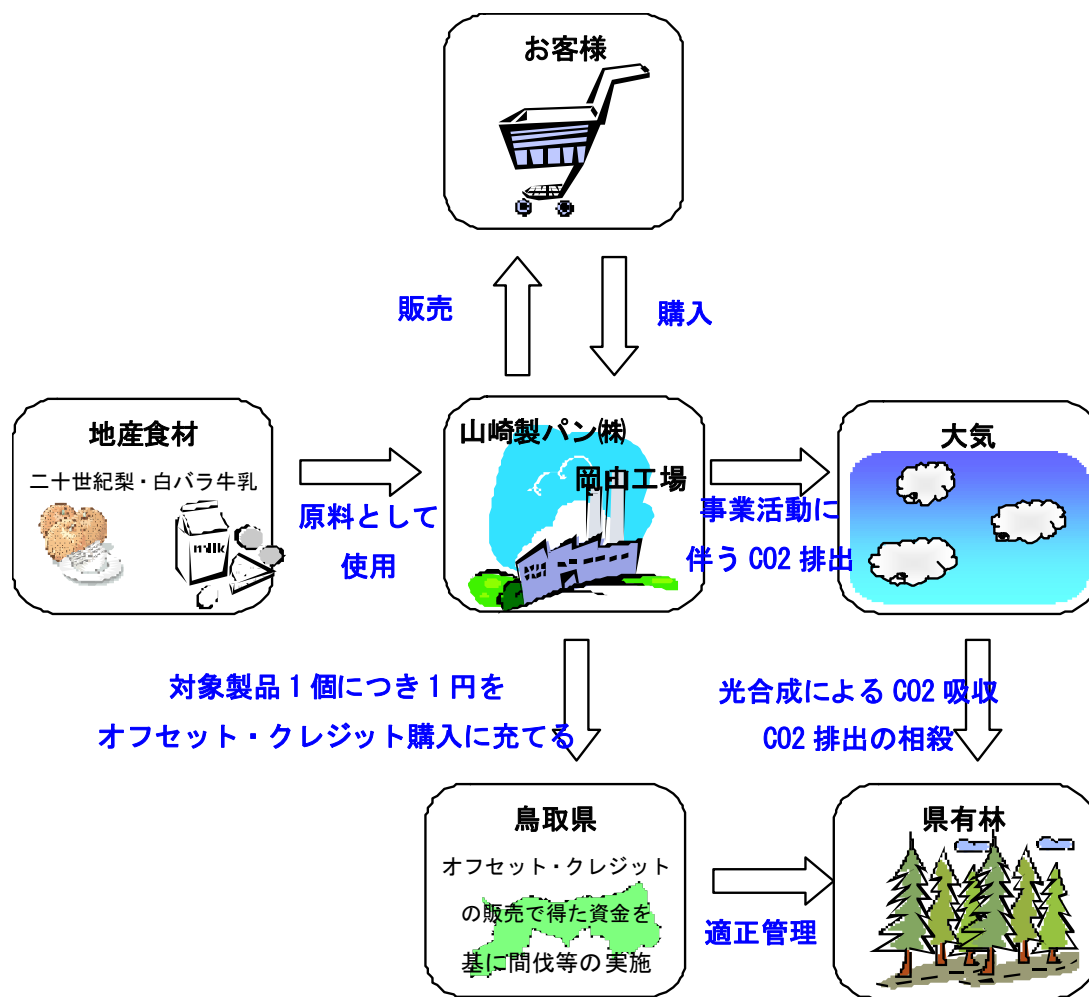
お客様

販売

購入

地産食材

二十世紀梨・白バラ牛乳

milk

原料として

使用

山崎製パン㈱

岡山工場

事業活動に

伴う CO2 排出

大気

対象製品１個につき１円を

オフセット・クレジット購入に充てる

光合成による CO2 吸収

CO2 排出の相殺

鳥取県

オフセット・クレジットの販売で得た資金を基に間伐等の実施

適正管理

県有林